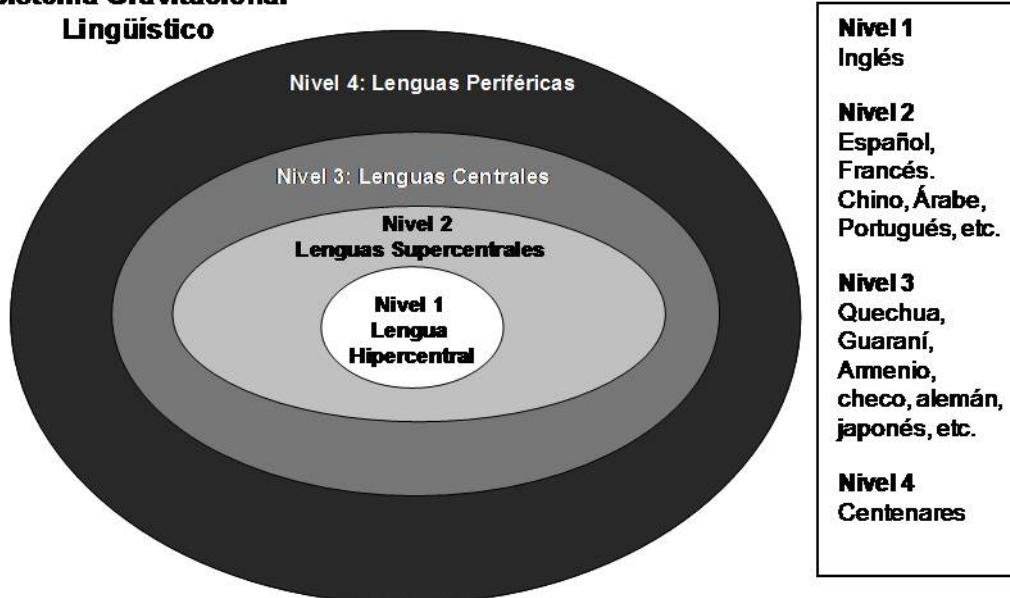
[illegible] Gravitacional Lingüístico

Nivel 4: Lenguas Periféricas

Nivel 3: Lenguas Centrales

Nivel 2
Lenguas Supercentrales

Nivel 1
Lengua
Hipercentral

Nivel 1
Inglés

Nivel 2
Español,
Francés.
Chino, Árabe,
Portugués, etc.

Nivel 3
Quechua,
Guaraní,
Armenio,
checo, alemán,
japonés, etc.

Nivel 4
Centenares